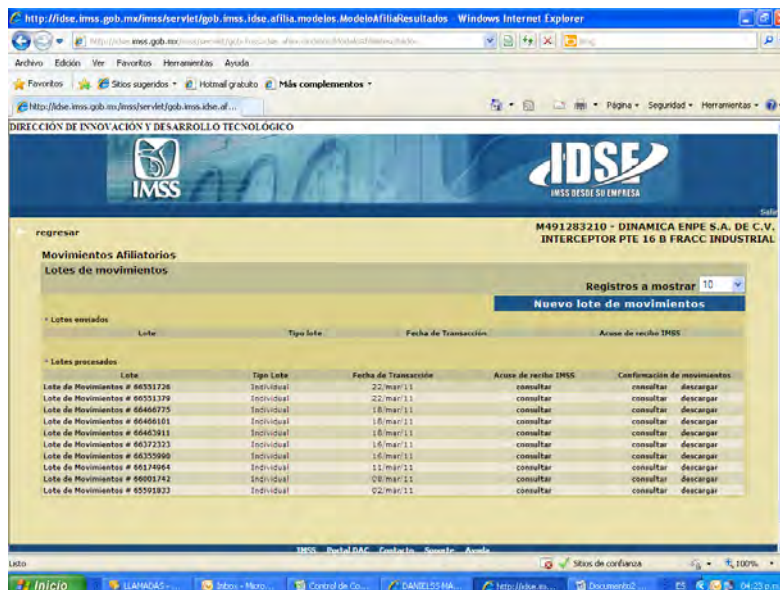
http://idse.imss.gob.mx/imss/servlet/gob.imss.idse.afilia.modelos.ModeloAfiliaResultados - Windows Internet Explorer

http://idse.imss.gob.mx/imss/servlet/gob.imss.idse.afilia.modelos.ModeloAfiliaResultados

Archivo Edición Ver Favoritos Herramientas Ayuda

Favoritos Sitios sugeridos Hotmail gratuito Más complementos

http://idse.imss.gob.mx/imss/servlet/gob.imss.idse.af...

Página Seguridad Herramientas

DIRECCIÓN DE INNOVACIÓN Y DESARROLLO TECNOLÓGICO

IMSS

IDSE
IMSS DESDE SU EMPRESA

Salir

regresar

M491283210 - DINAMICA ENPE S.A. DE C.V.
INTERCEPTOR PTE 16 B FRACC INDUSTRIAL

Movimientos Afiliatorios

Lotes de movimientos

Registros a mostrar 10

Nuevo lote de movimientos

Lotes enviados

| Lote | Tipo lote | Fecha de Transacción | Acuse de recibo IMSS |
|---|---|---|---|

Lotes procesados

| Lote | Tipo Lote | Fecha de Transacción | Acuse de recibo IMSS | Confirmación de movimientos | |
|---|---|---|---|---|---|
| Lote de Movimientos # 66551726 | Individual | 22/mar/11 | consultar | consultar | descargar |
| Lote de Movimientos # 66551379 | Individual | 22/mar/11 | consultar | consultar | descargar |
| Lote de Movimientos # 66466775 | Individual | 18/mar/11 | consultar | consultar | descargar |
| Lote de Movimientos # 66466101 | Individual | 18/mar/11 | consultar | consultar | descargar |
| Lote de Movimientos # 66465911 | Individual | 18/mar/11 | consultar | consultar | descargar |
| Lote de Movimientos # 66372323 | Individual | 16/mar/11 | consultar | consultar | descargar |
| Lote de Movimientos # 66355990 | Individual | 16/mar/11 | consultar | consultar | descargar |
| Lote de Movimientos # 66174964 | Individual | 11/mar/11 | consultar | consultar | descargar |
| Lote de Movimientos # 66001742 | Individual | 08/mar/11 | consultar | consultar | descargar |
| Lote de Movimientos # 65591833 | Individual | 02/mar/11 | consultar | consultar | descargar |

IMSS Portal DAC Contacto Soporte Ayuda

Listo

Sitios de confianza 100%

Inicio LLAMADAS - ... Inbox - Micro... Control de Co... DANIEL55 MA... http://idse.im... Documento2 ... 04:23 p.m.